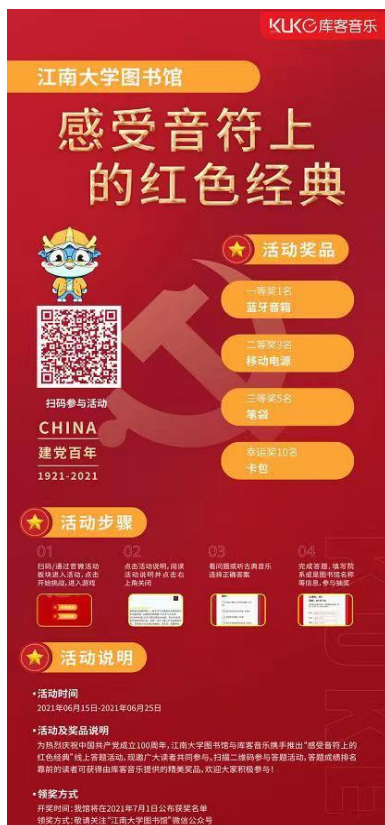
KUKE 库客音乐

江南大学图书馆

感受音符上的红色经典

活动奖品

一等奖1名
蓝牙音箱

二等奖3名
移动电源

三等奖5名
笔袋

幸运奖10名
卡包

扫码参与活动

CHINA
建党百年
1921-2021

活动步骤

01
扫码/通过官微活动板块进入活动，点击开始挑战，进入游戏

02
点击活动说明，阅读活动说明并点击右上角关闭

03
看问题或听古典音乐选择正确答案

04
完成答题，填写信息系统里图书馆名称等信息，参与抽奖

活动说明

•活动时间
2021年06月15日-2021年06月25日

•活动及奖品说明
为热烈庆祝中国共产党成立100周年，江南大学图书馆与库客音乐携手推出"感受音符上的红色经典"线上答题活动，现邀广大读者共同参与。扫描二维码参与答题活动，答题成绩排名靠前的读者可获得由库客音乐提供的精美奖品，欢迎大家积极参与！

•领奖方式
开奖时间：我馆将在2021年7月1日公布获奖名单
领奖方式：敬请关注"江南大学图书馆"微信公众号